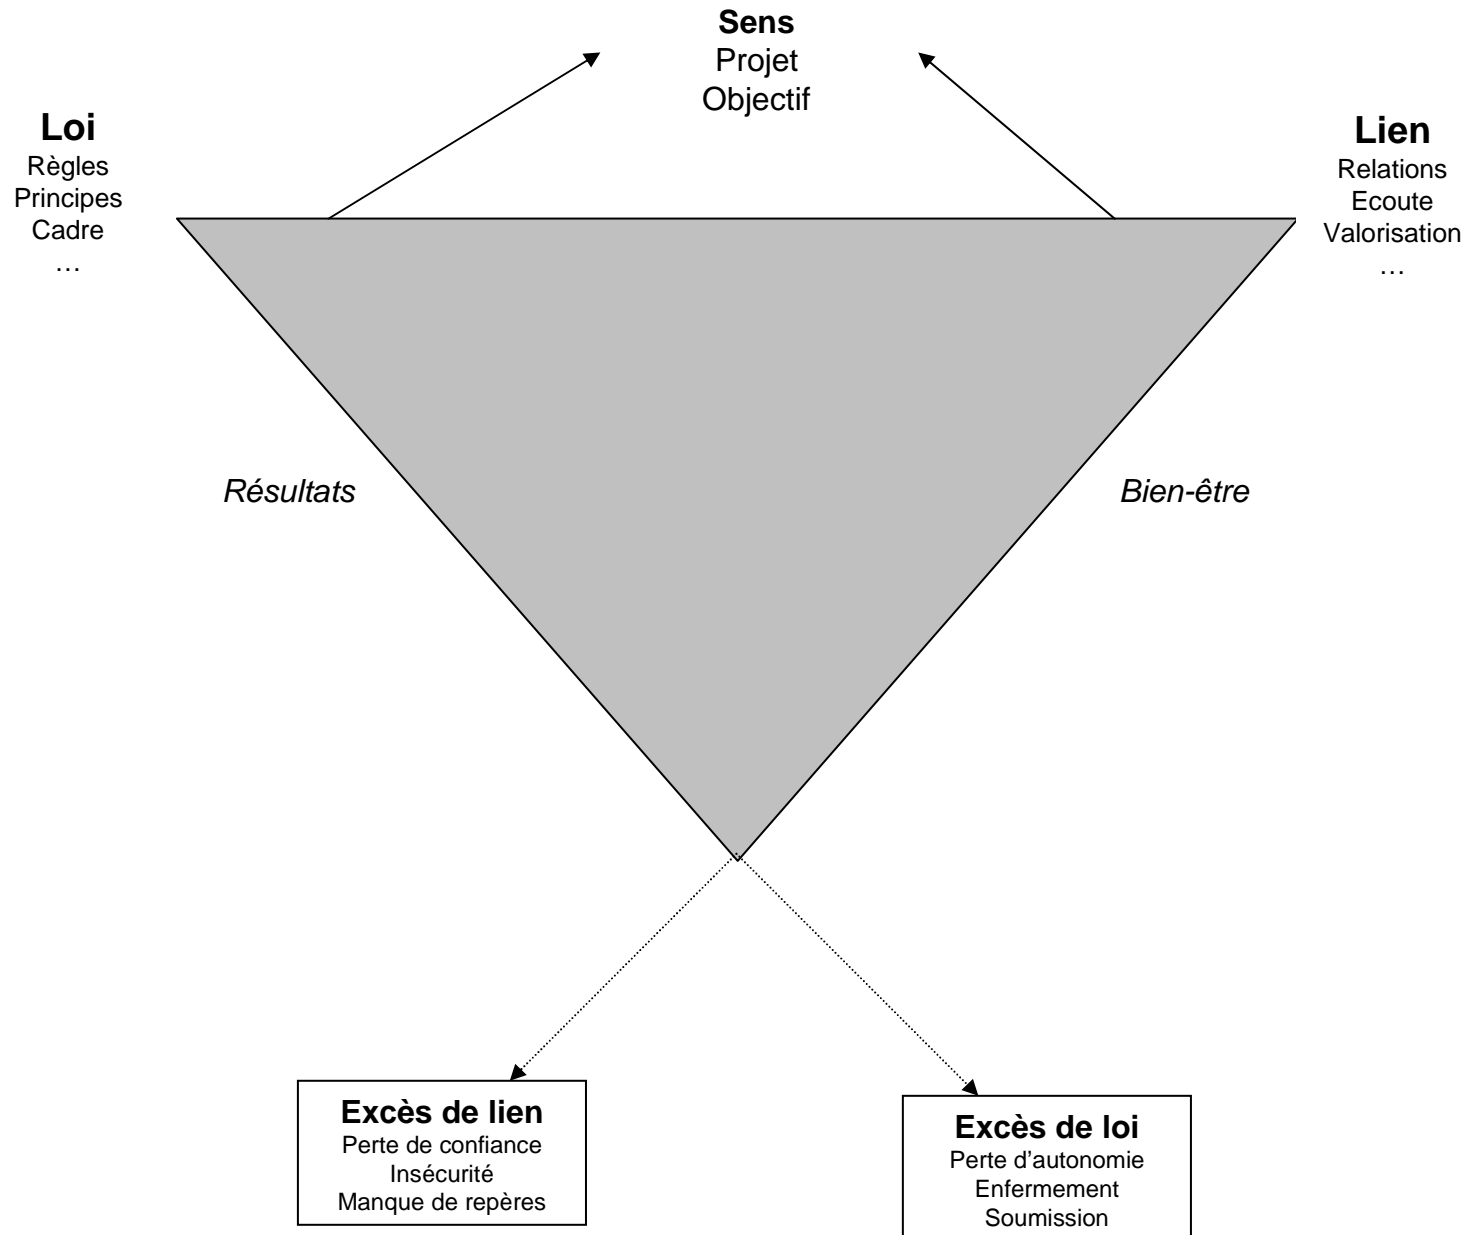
**Sens**
Projet
Objectif

**Loi**
Règles
Principes
Cadre
…

**Lien**
Relations
Ecoute
Valorisation
…

*Résultats*

*Bien-être*

**Excès de lien**
Perte de confiance
Insécurité
Manque de repères

**Excès de loi**
Perte d'autonomie
Enfermement
Soumission